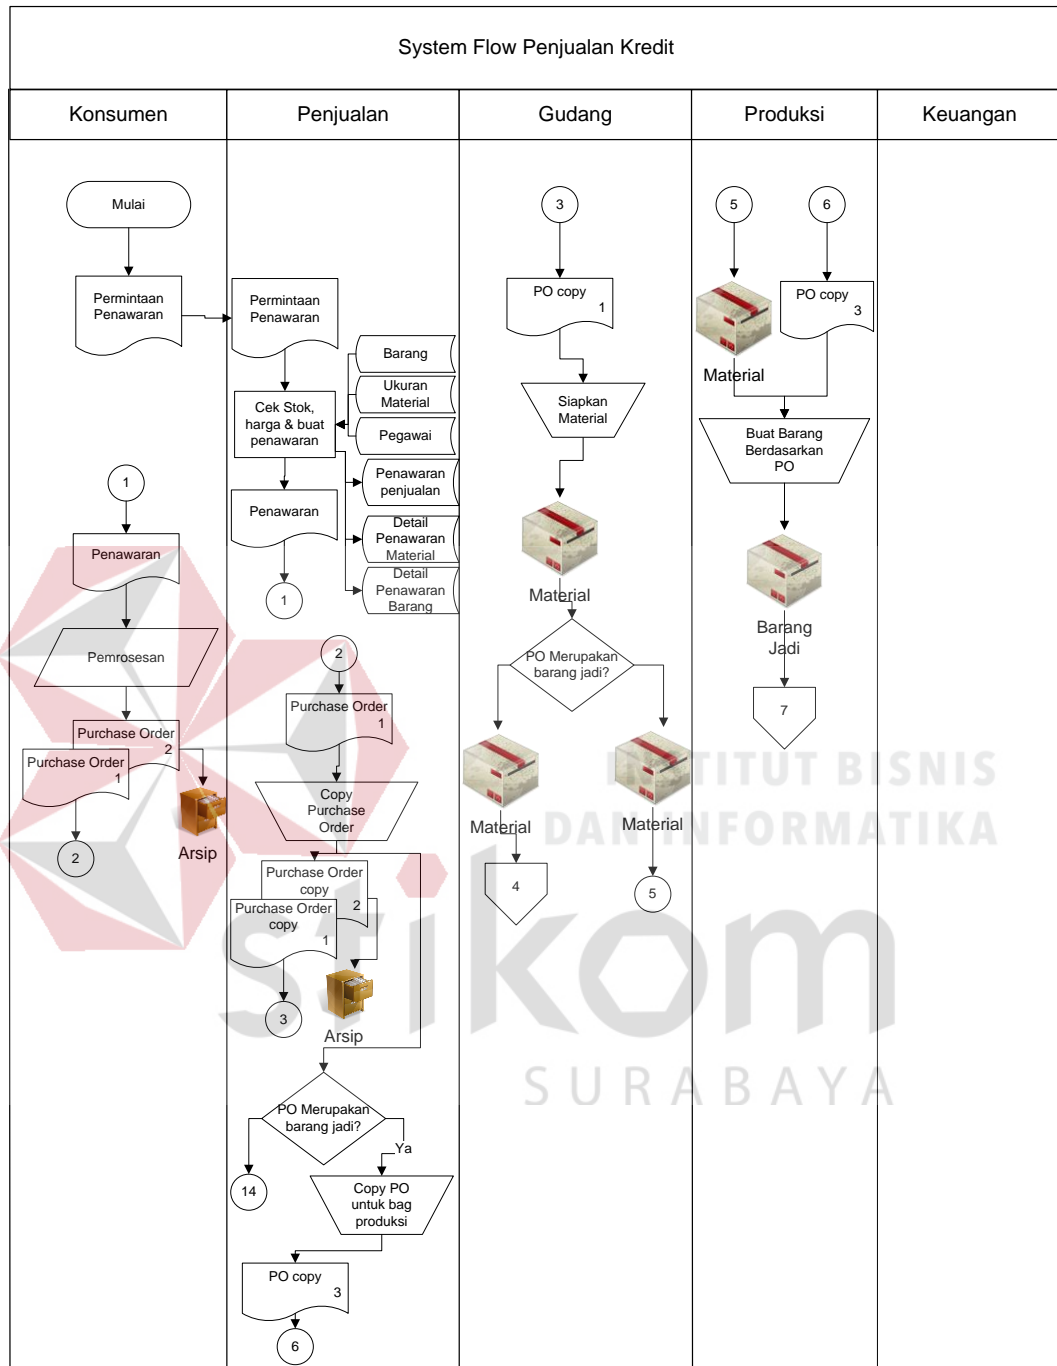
System Flow Penjualan Kredit

| Konsumen | Penjualan | Gudang | Produksi | Keuangan |
|---|---|---|---|---|

Mulai

Permintaan Penawaran

1

Penawaran

Pemrosesan

Purchase Order 2

Purchase Order 1

Arsip

2

Permintaan Penawaran

Barang

Ukuran Material

Pegawai

Cek Stok, harga & buat penawaran

Penawaran penjualan

Penawaran

Detail Penawaran Material

Detail Penawaran Barang

1

2

Purchase Order 1

Copy Purchase Order

Purchase Order copy 2

Purchase Order copy 1

Arsip

3

PO Merupakan barang jadi?

Ya

14

Copy PO untuk bag produksi

PO copy 3

6

3

PO copy 1

Siapkan Material

Material

PO Merupakan barang jadi?

Material

Material

4

5

5

6

Material

PO copy 3

Buat Barang Berdasarkan PO

Barang Jadi

7

INSTITUT BISNIS DAN INFORMATIKA

stikom

SURABAYA